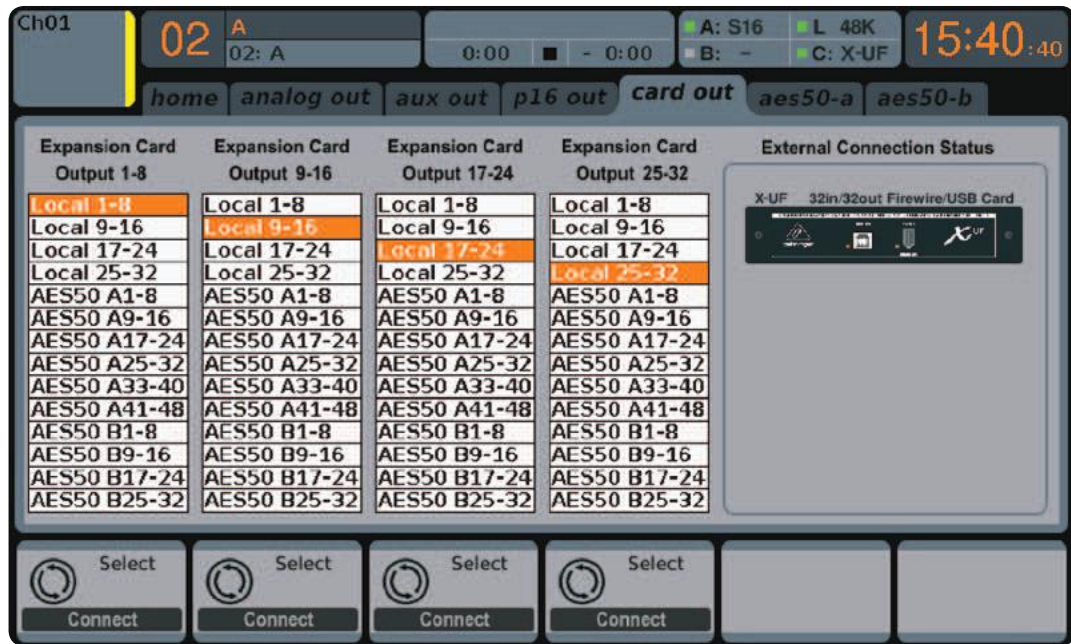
Ch01

02 A
02: A

0:00 ■ - 0:00

A: S16
B: -
L 48K
C: X-UF

15:40:40

home analog out aux out p16 out card out aes50-a aes50-b

Expansion Card Output 1-8

| Local 1-8 |
|---|
| Local 9-16 |
| Local 17-24 |
| Local 25-32 |
| AES50 A1-8 |
| AES50 A9-16 |
| AES50 A17-24 |
| AES50 A25-32 |
| AES50 A33-40 |
| AES50 A41-48 |
| AES50 B1-8 |
| AES50 B9-16 |
| AES50 B17-24 |
| AES50 B25-32 |

Expansion Card Output 9-16

| Local 1-8 |
|---|
| Local 9-16 |
| Local 17-24 |
| Local 25-32 |
| AES50 A1-8 |
| AES50 A9-16 |
| AES50 A17-24 |
| AES50 A25-32 |
| AES50 A33-40 |
| AES50 A41-48 |
| AES50 B1-8 |
| AES50 B9-16 |
| AES50 B17-24 |
| AES50 B25-32 |

Expansion Card Output 17-24

| Local 1-8 |
|---|
| Local 9-16 |
| Local 17-24 |
| Local 25-32 |
| AES50 A1-8 |
| AES50 A9-16 |
| AES50 A17-24 |
| AES50 A25-32 |
| AES50 A33-40 |
| AES50 A41-48 |
| AES50 B1-8 |
| AES50 B9-16 |
| AES50 B17-24 |
| AES50 B25-32 |

Expansion Card Output 25-32

| Local 1-8 |
|---|
| Local 9-16 |
| Local 17-24 |
| Local 25-32 |
| AES50 A1-8 |
| AES50 A9-16 |
| AES50 A17-24 |
| AES50 A25-32 |
| AES50 A33-40 |
| AES50 A41-48 |
| AES50 B1-8 |
| AES50 B9-16 |
| AES50 B17-24 |
| AES50 B25-32 |

External Connection Status

X-UF 32in/32out Firewire/USB Card

Select
Connect

Select
Connect

Select
Connect

Select
Connect